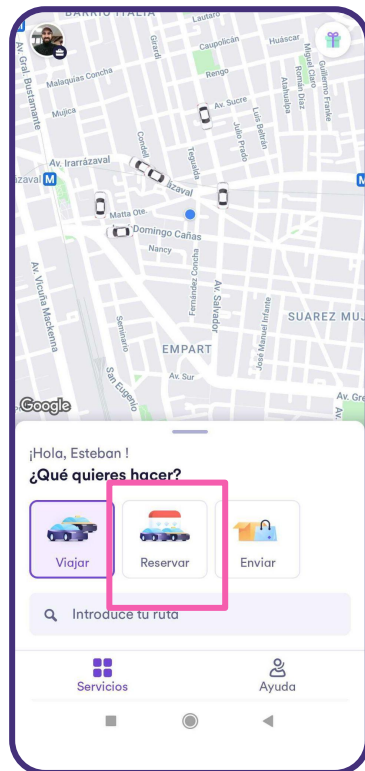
BARRIO ITALIA
Lautaro
Caupolicán
Huáscar
Girardi
Rengo
Malaquias Concha
Av. Gral. Bustamante
Mujica
Av. Sucre
Av. Irarrázaval
Izaval
Matta Ote.
Domingo Cañas
Nancy
Teruel
Julio Prado
Luis Beltrán
Román Díaz
Atahualpa
Manuel Claro
Miguel Claro
Guillermo Franke
Av. Vicuña Mackenna
Fernández Concha
Av. Salvador
José Manuel Infante
SUAREZ MUJ
EMPART
Av. Sur
San Eugenio
Seminario
Google
¡Hola, Esteban !
¿Qué quieres hacer?
Viajar
Reservar
Enviar
Introduce tu ruta
Servicios
Ayuda